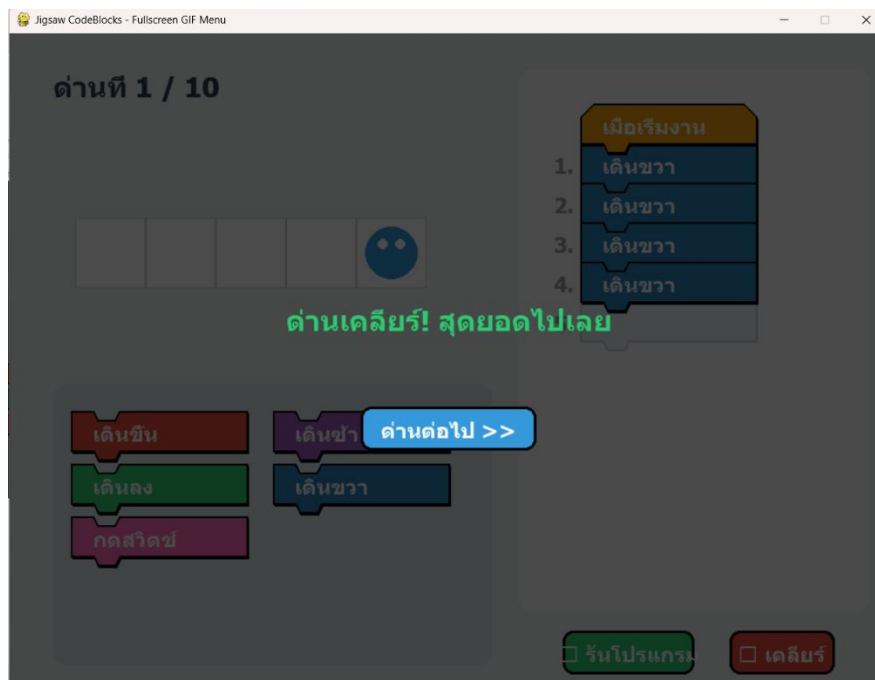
Jigsaw CodeBlocks - Fullscreen GIF Menu

ด่านที่ 1 / 10

เมื่อเริ่มงาน
1. เดินขวา
2. เดินขวา
3. เดินขวา
4. เดินขวา

ด่านเคลียร์! สุดยอดไปเลย

เดินขึ้น
เดินซ้าย
ด่านต่อไป >>
เดินลง
เดินขวา
กดสวิตช์

รันโปรแกรม
เคลียร์